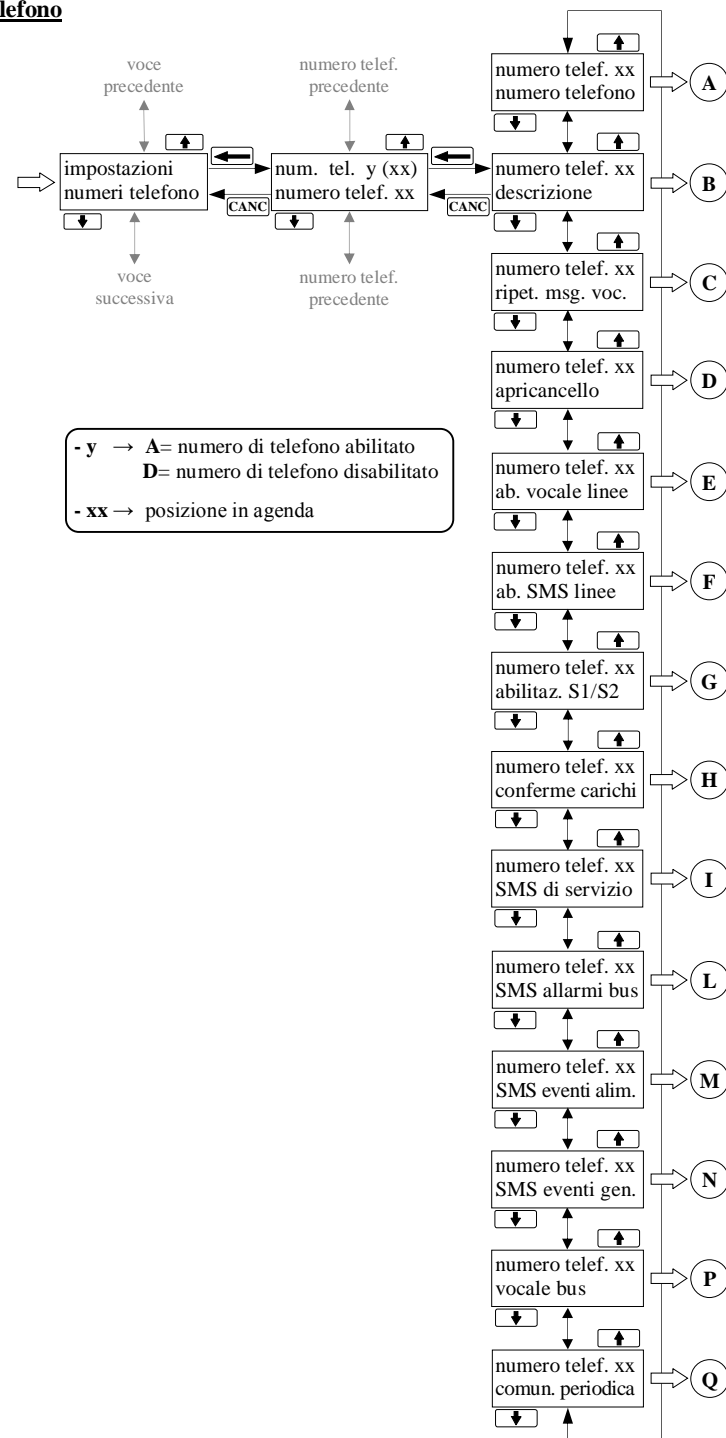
lefono

voce precedente

numero telef. precedente

impostazioni numeri telefono

num. tel. y (xx) numero telef. xx

CANC

CANC

voce successiva

numero telef. precedente

numero telef. xx numero telefono

A

numero telef. xx descrizione

B

numero telef. xx ripet. msg. voc.

C

numero telef. xx apricancello

D

numero telef. xx ab. vocale linee

E

numero telef. xx ab. SMS linee

F

numero telef. xx abilitaz. S1/S2

G

numero telef. xx conferme carichi

H

numero telef. xx SMS di servizio

I

numero telef. xx SMS allarmi bus

L

numero telef. xx SMS eventi alim.

M

numero telef. xx SMS eventi gen.

N

numero telef. xx vocale bus

P

numero telef. xx comun. periodica

Q

- y → A= numero di telefono abilitato
D= numero di telefono disabilitato

- xx → posizione in agenda